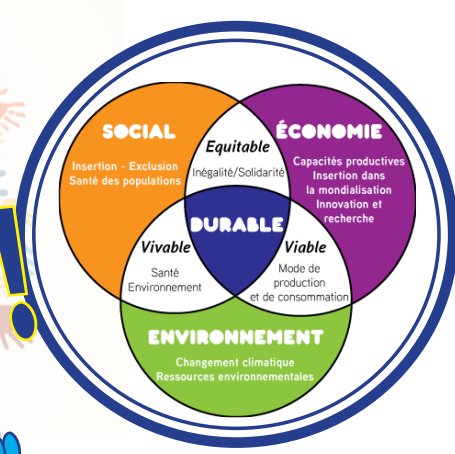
SOCIAL

Insertion - Exclusion
Santé des populations

ÉCONOMIE

Capacités productives
Insertion dans la mondialisation
Innovation et recherche

Equitable

Inégalité/Solidarité

DURABLE

Vivable

Santé
Environnement

Viable

Mode de production et de consommation

ENVIRONNEMENT

Changement climatique
Ressources environnementales